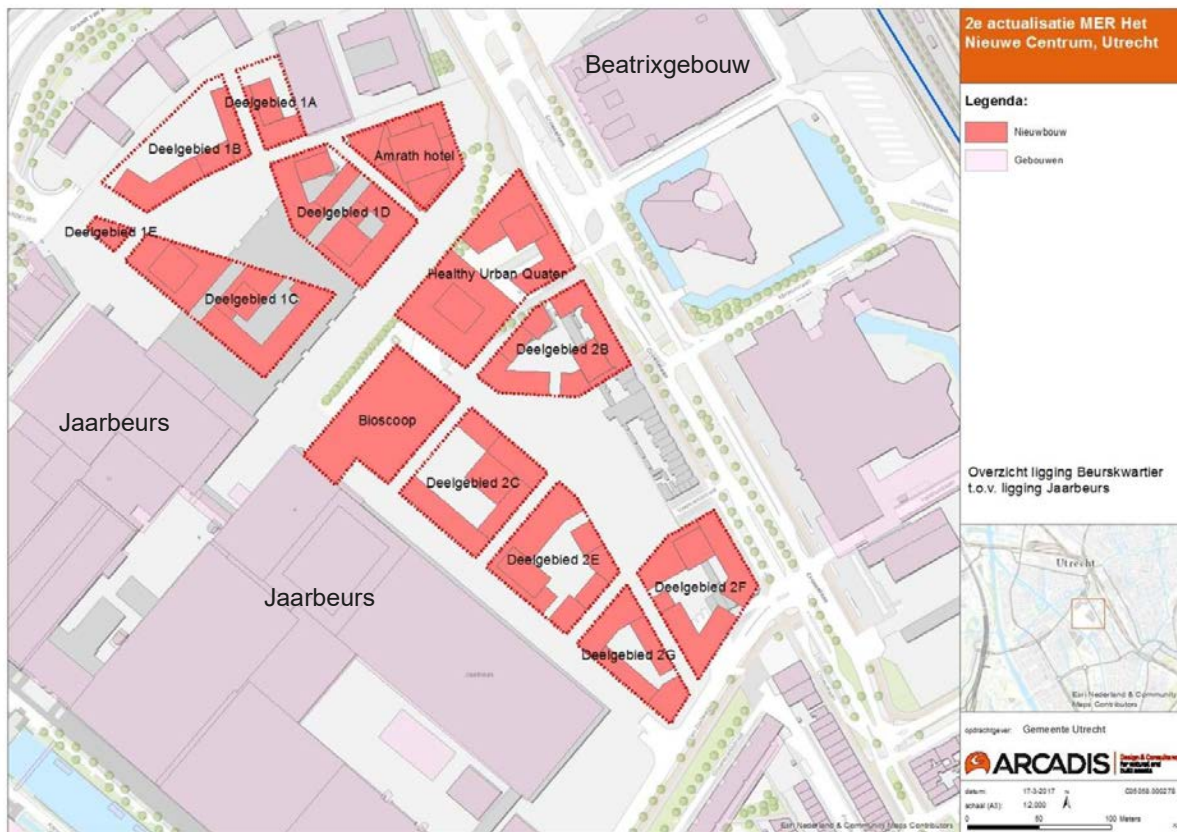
Beatrixgebouw

Deelgebied 1A

Deelgebied 1B

Amrath hotel

Deelgebied 1D

Deelgebied 1E

Healthy Urban Quater

Deelgebied 1C

Deelgebied 2B

Jaarbeurs

Bioscoop

Deelgebied 2C

Deelgebied 2E

Deelgebied 2F

Jaarbeurs

Deelgebied 2G

Esri Nederland & Community Maps Contributors

2e actualisatie MER Het Nieuwe Centrum, Utrecht

Legenda:

Nieuwbouw

Gebouwen

Overzicht ligging Beurskwartier t.o.v. ligging Jaarbeurs

Utrecht

Esri Nederland & Community Maps Contributors

opdrachtgever: Gemeente Utrecht

ARCADIS Design & Consultancy for natural and built assets

datum: 17-3-2017

C05058.000278

schaal (A3): 1:2.000

0 50 100 Meters